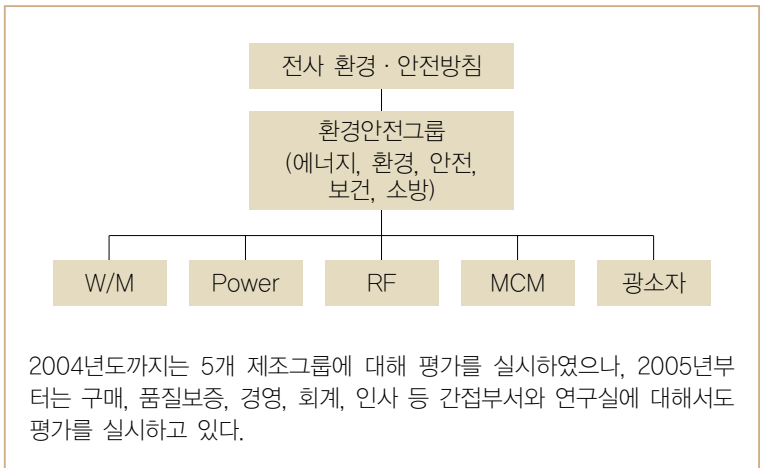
전사 환경 · 안전방침

환경안전그룹
(에너지, 환경, 안전, 보건, 소방)

W/M

Power

RF

MCM

광소자

2004년도까지는 5개 제조그룹에 대해 평가를 실시하였으나, 2005년부터는 구매, 품질보증, 경영, 회계, 인사 등 간접부서와 연구실에 대해서도 평가를 실시하고 있다.